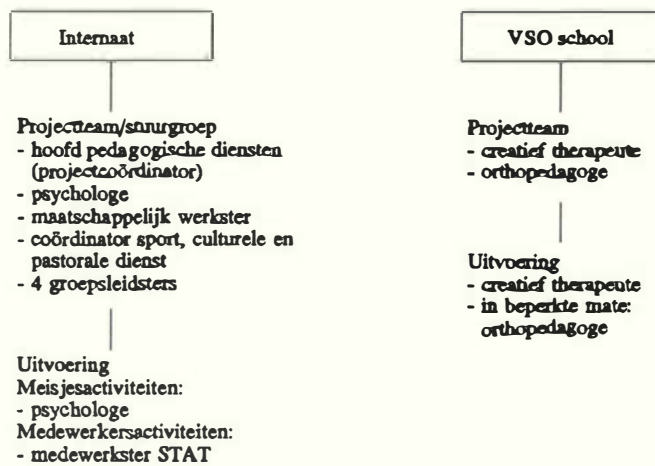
Internaat

Projectteam/stuurgroep
- hoofd pedagogische diensten (projectcoördinator)
- psychologe
- maatschappelijk werkster
- coördinator sport, culturele en pastorale dienst
- 4 groepsleidsters

Uitvoering
Meisjesactiviteiten:
- psychologe
Medewerkersactiviteiten:
- medewerkster STAT

VSO school

Projectteam
- creatief therapeute
- orthopedagoge

Uitvoering
- creatief therapeute
- in beperkte mate: orthopedagoge